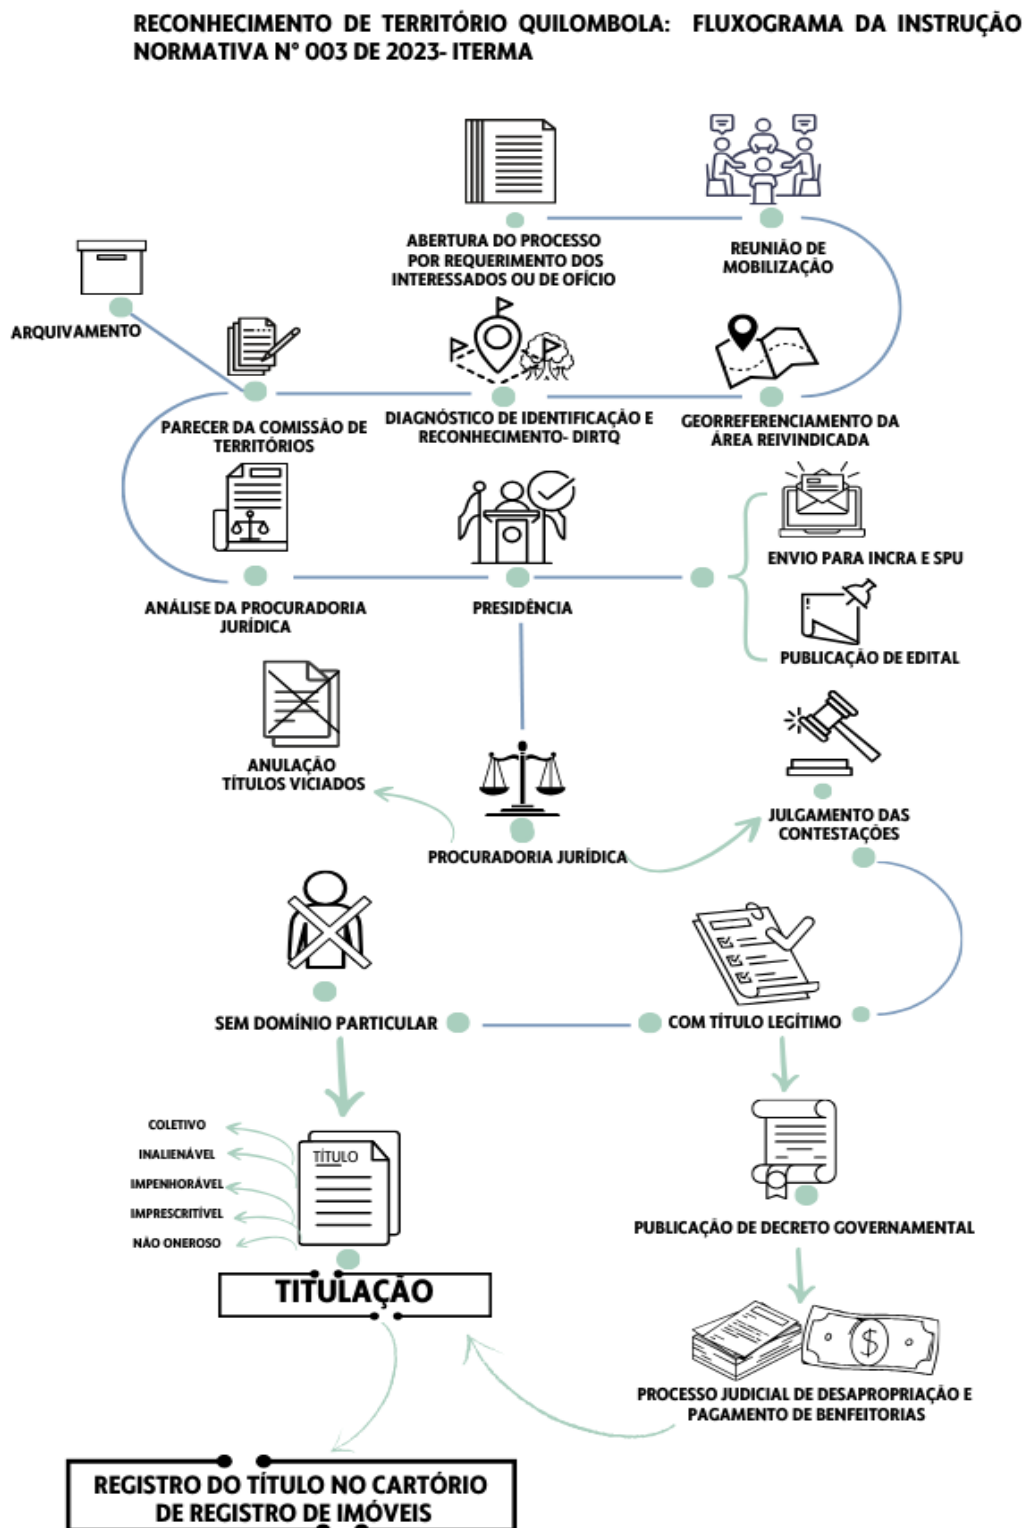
RECONHECIMENTO DE TERRITÓRIO QUILOMBOLA: FLUXOGRAMA DA INSTRUÇÃO NORMATIVA N° 003 DE 2023- ITERMA

ABERTURA DO PROCESSO POR REQUERIMENTO DOS INTERESSADOS OU DE OFÍCIO

REUNIÃO DE MOBILIZAÇÃO

ARQUIVAMENTO

PARECER DA COMISSÃO DE TERRITÓRIOS

DIAGNÓSTICO DE IDENTIFICAÇÃO E RECONHECIMENTO- DIRTQ

GEORREFERENCIAMENTO DA ÁREA REIVINDICADA

ENVIO PARA INCRA E SPU

ANÁLISE DA PROCURADORIA JURÍDICA

PRESIDÊNCIA

PUBLICAÇÃO DE EDITAL

ANULAÇÃO TÍTULOS VICIADOS

JULGAMENTO DAS CONTESTAÇÕES

PROCURADORIA JURÍDICA

SEM DOMÍNIO PARTICULAR

COM TÍTULO LEGÍTIMO

COLETIVO
INALIENÁVEL
IMPENHORÁVEL
IMPRESCRITÍVEL
NÃO ONEROSO

TÍTULO

TITULAÇÃO

PUBLICAÇÃO DE DECRETO GOVERNAMENTAL

PROCESSO JUDICIAL DE DESAPROPRIAÇÃO E PAGAMENTO DE BENFEITORIAS

REGISTRO DO TÍTULO NO CARTÓRIO DE REGISTRO DE IMÓVEIS